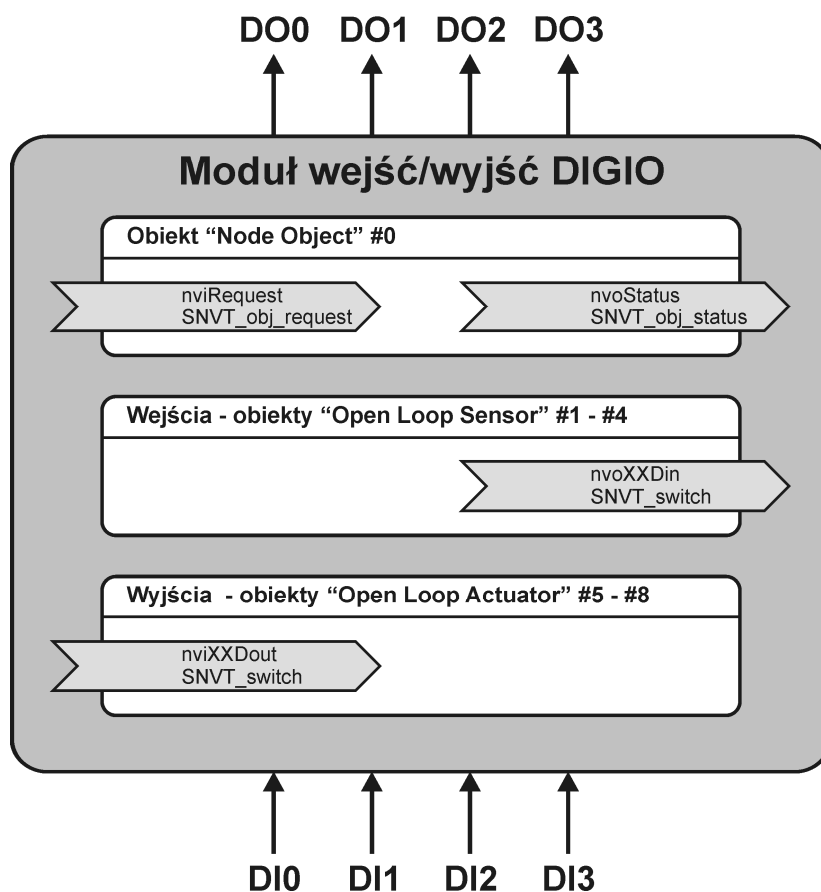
DO0 DO1 DO2 DO3

Moduł wejść/wyjść DIGIO

Obiekt “Node Object” #0

nviRequest
SNVT_obj_request

nvoStatus
SNVT_obj_status

Wejścia - obiekty “Open Loop Sensor” #1 - #4

nvoXXDin
SNVT_switch

Wyjścia - obiekty “Open Loop Actuator” #5 - #8

nviXXDout
SNVT_switch

DI0 DI1 DI2 DI3